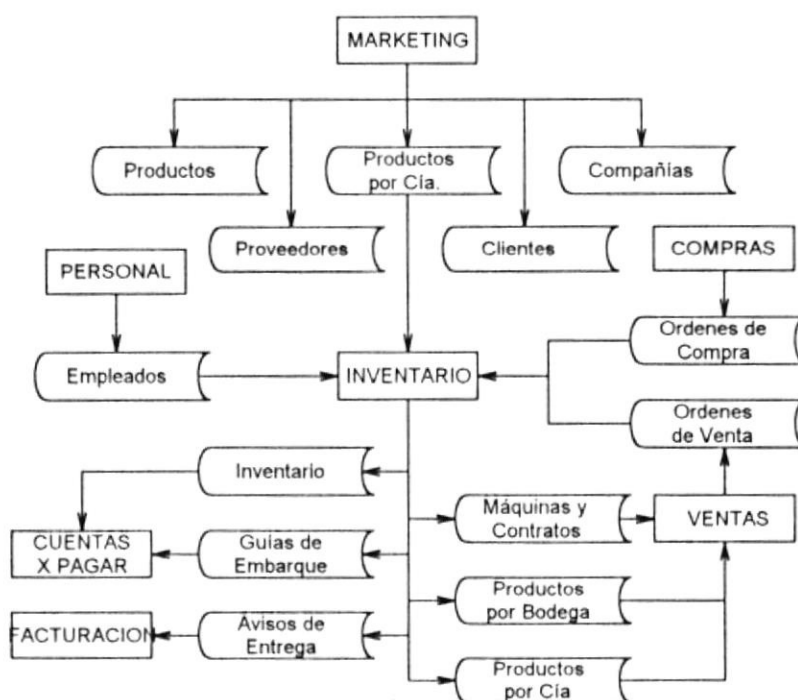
MARKETING

Productos

Productos por Cía.

Compañías

Proveedores

Clientes

COMPRAS

PERSONAL

Ordenes de Compra

Empleados

INVENTARIO

Ordenes de Venta

Inventario

Máquinas y Contratos

VENTAS

CUENTAS X PAGAR

Guías de Embarque

Productos por Bodega

FACTURACION

Avisos de Entrega

Productos por Cía